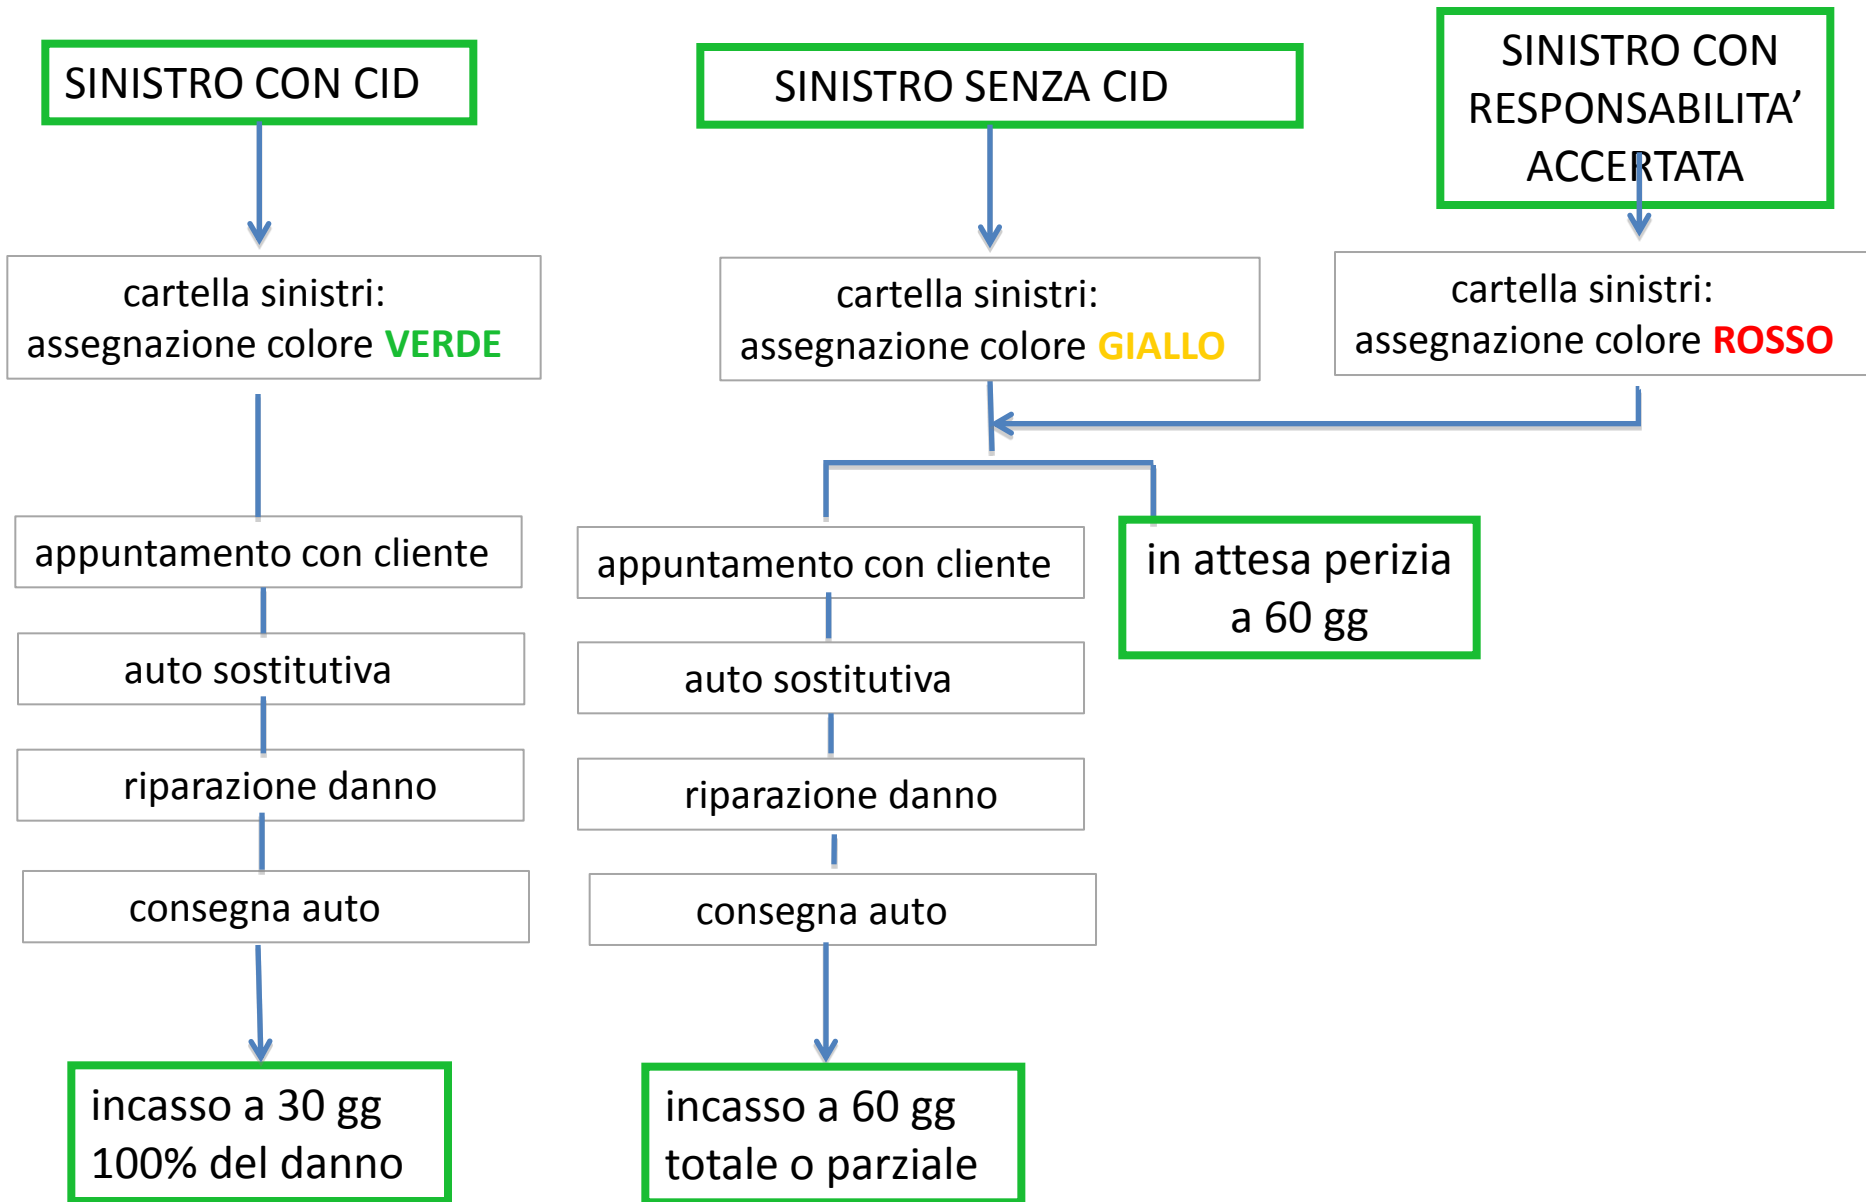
SINISTRO CON CID

cartella sinistri: assegnazione colore VERDE

appuntamento con cliente

auto sostitutiva

riparazione danno

consegna auto

incasso a 30 gg
100% del danno

SINISTRO SENZA CID

cartella sinistri: assegnazione colore GIALLO

appuntamento con cliente

auto sostitutiva

riparazione danno

consegna auto

incasso a 60 gg
totale o parziale

in attesa perizia a 60 gg

SINISTRO CON RESPONSABILITA’ ACCERTATA

cartella sinistri: assegnazione colore ROSSO